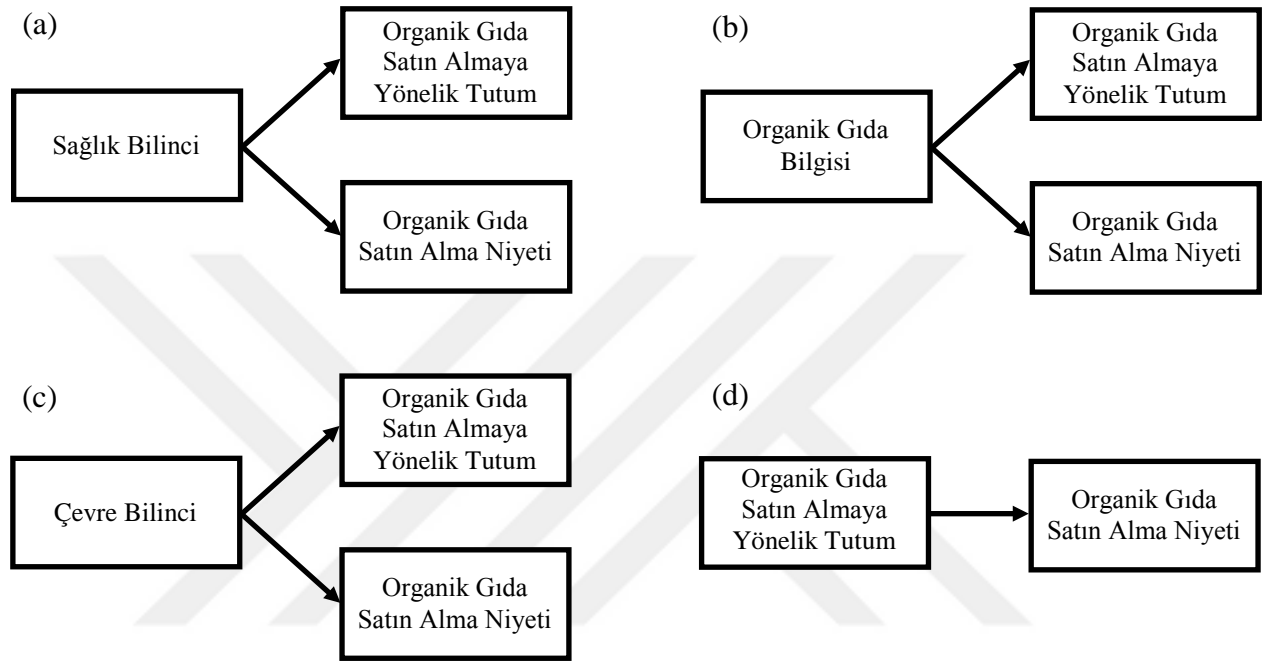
(a)

Sağlık Bilinci

Organik Gıda Satın Almaya Yönelik Tutum

Organik Gıda Satın Alma Niyeti

(b)

Organik Gıda Bilgisi

Organik Gıda Satın Almaya Yönelik Tutum

Organik Gıda Satın Alma Niyeti

(c)

Çevre Bilinci

Organik Gıda Satın Almaya Yönelik Tutum

Organik Gıda Satın Alma Niyeti

(d)

Organik Gıda Satın Almaya Yönelik Tutum

Organik Gıda Satın Alma Niyeti